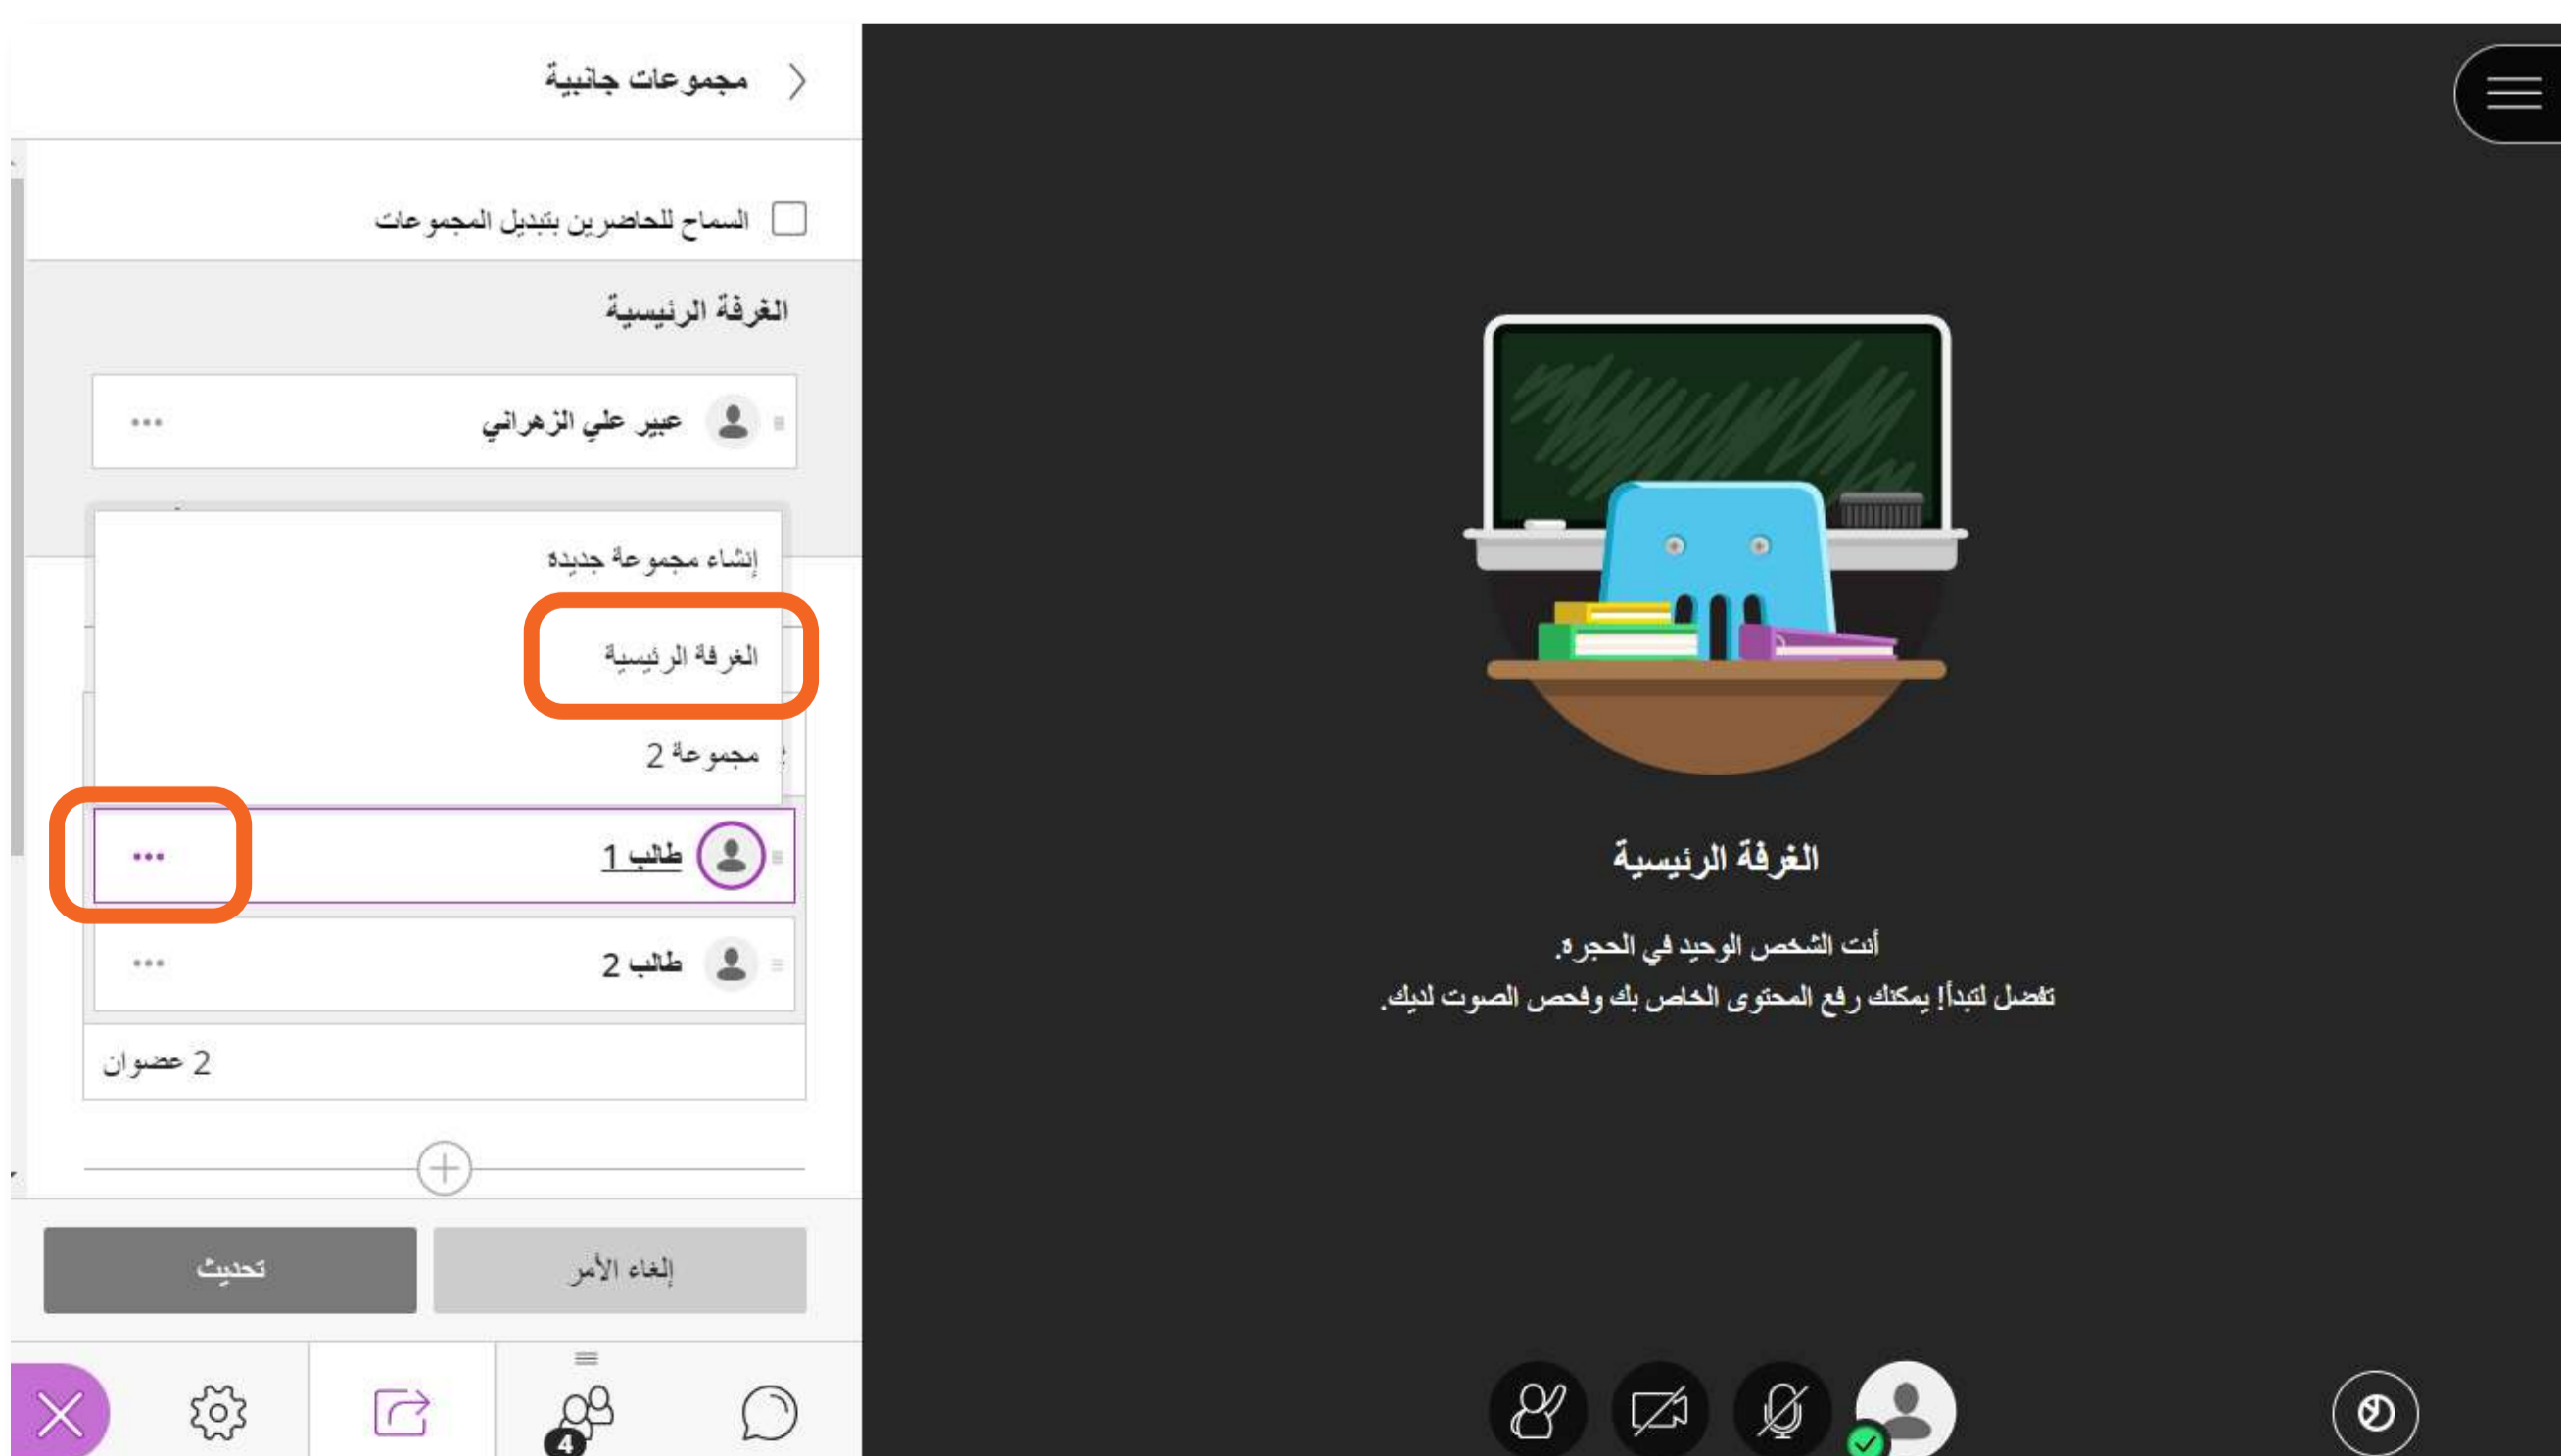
مجموعات جانبية

السماح للحاضرين بتبديل المجموعات

الغرفة الرئيسية

عبير علي الزهراني

إنشاء مجموعة جديدة

الغرفة الرئيسية

مجموعة 2

طالب 1

طالب 2

2 عضوان

تحديث

إلغاء الأمر

4

الغرفة الرئيسية

أنت الشخص الوحيد في الحجره.
تفضل لتبدأ! يمكنك رفع المحتوى الخاص بك وفحص الصوت لديك.